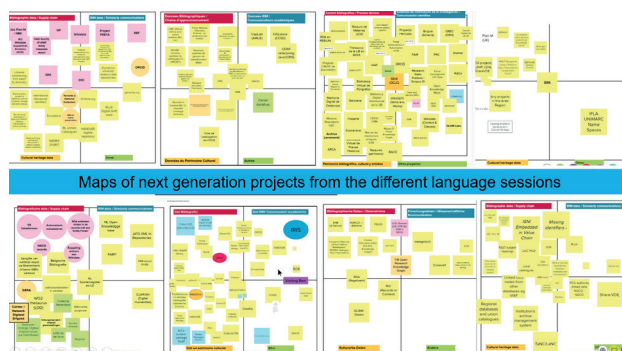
Maps of next generation projects from the different language sessions

Bibliographic data / Supply chain

BIBFRAME

Project PEBTA

ORCID

Cultural heritage data

Other

Données Bibliographiques / Chaîne d'approvisionnement

Données RDA / Communications académiques

Données du Patrimoine Culturel

Autres

Données bibliographiques / Proceso del libro

Patrimonio bibliográfico, cultural y artístico

Otros proyectos

ISNI

IFLA UNIMARC Name Spaces

Bibliographic data / Supply chain

ISNI

Cultural heritage data

Other

Kulturerbe Daten

Andere

Bibliographic data / Supply chain

ISNI Embedded in Value Chain

Missing identifiers

Share VDE

Cultural heritage data

Other